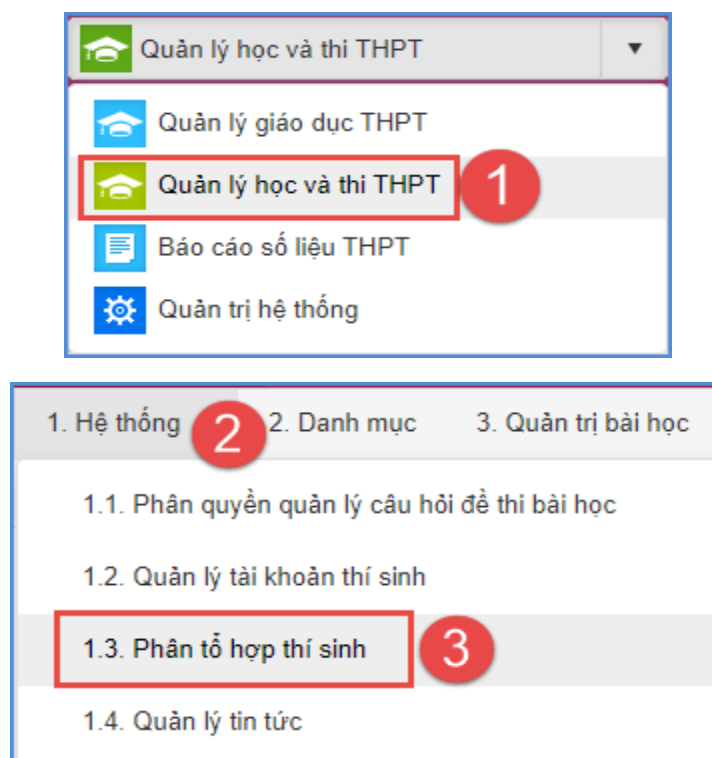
Quản lý học và thi THPT ▼

Quản lý giáo dục THPT

Quản lý học và thi THPT 1

Báo cáo số liệu THPT

Quản trị hệ thống

1. Hệ thống 2 2. Danh mục 3. Quản trị bài học

1.1. Phân quyền quản lý câu hỏi đề thi bài học

1.2. Quản lý tài khoản thí sinh

1.3. Phân tổ hợp thí sinh 3

1.4. Quản lý tin tức